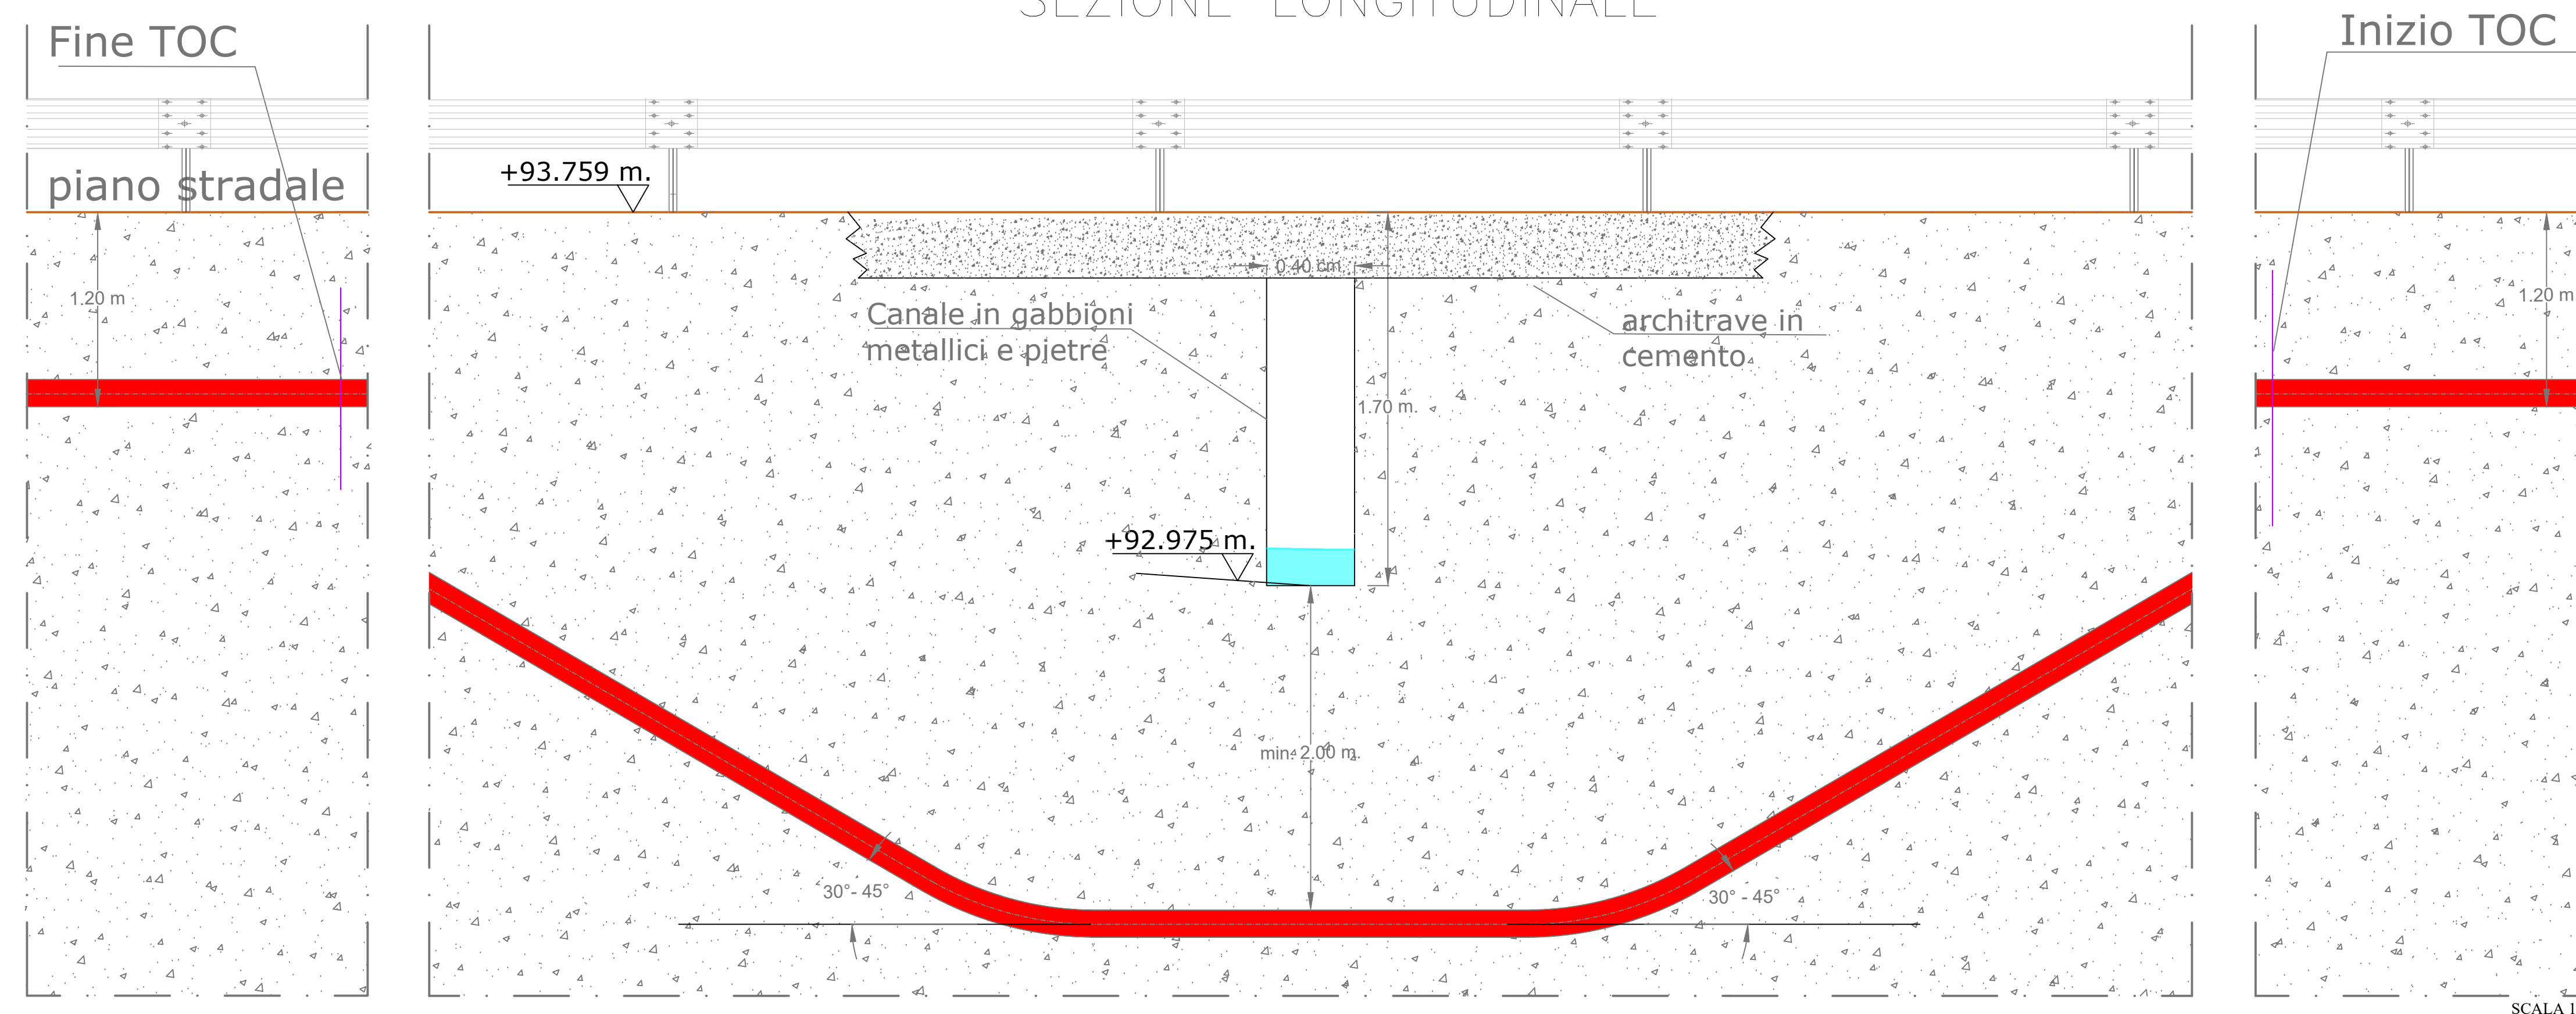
SEZIONE LONGITUDINALE

Fine TOC

piano stradale

1.20 m

+93.759 m.

0.40 cm

Canale in gabbioni metallici e pietre

architrave in cemento

1.70 m.

+92.975 m.

min. 2.00 m.

30°- 45°

30° - 45°

Inizio TOC

1.20 m

SCALA 1